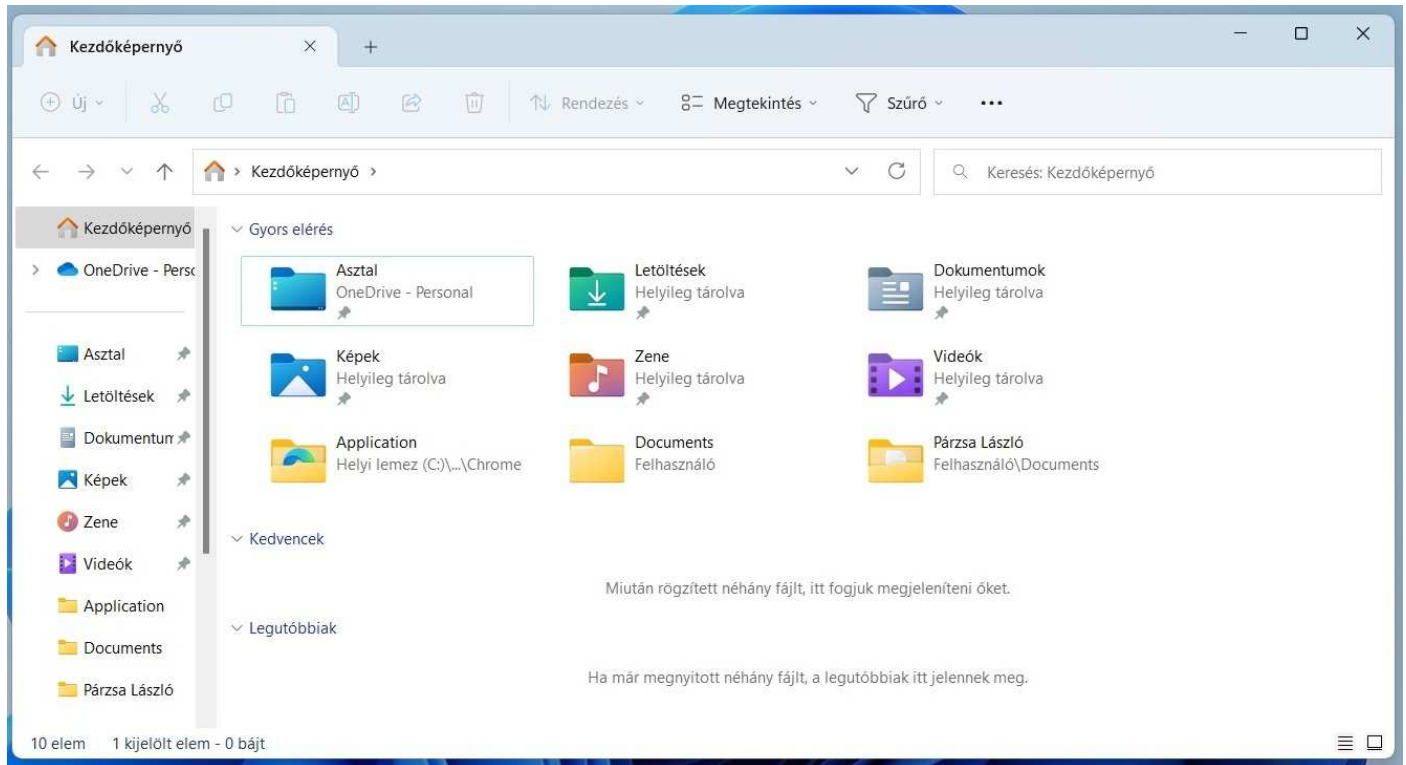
Kezdőképernyő ✕ +

Új Rendezés Megtekintés Szűrő ...

Kezdőképernyő >

Keresés: Kezdőképernyő

Kezdőképernyő
OneDrive - Perso
Asztal
Letöltések
Dokumentum
Képek
Zene
Videók
Application
Documents
Párzsa László

Gyors elérés

Asztal
OneDrive - Personal

Letöltések
Helyileg tárolva

Dokumentumok
Helyileg tárolva

Képek
Helyileg tárolva

Zene
Helyileg tárolva

Videók
Helyileg tárolva

Application
Helyi lemez (C:)\...\Chrome

Documents
Felhasználó

Párzsa László
Felhasználó\Documents

Kedvencek

Miután rögzített néhány fájlt, itt fogjuk megjeleníteni őket.

Legutóbbiak

Ha már megnyitott néhány fájlt, a legutóbbiak itt jelennek meg.

10 elem 1 kijelölt elem - 0 bájt